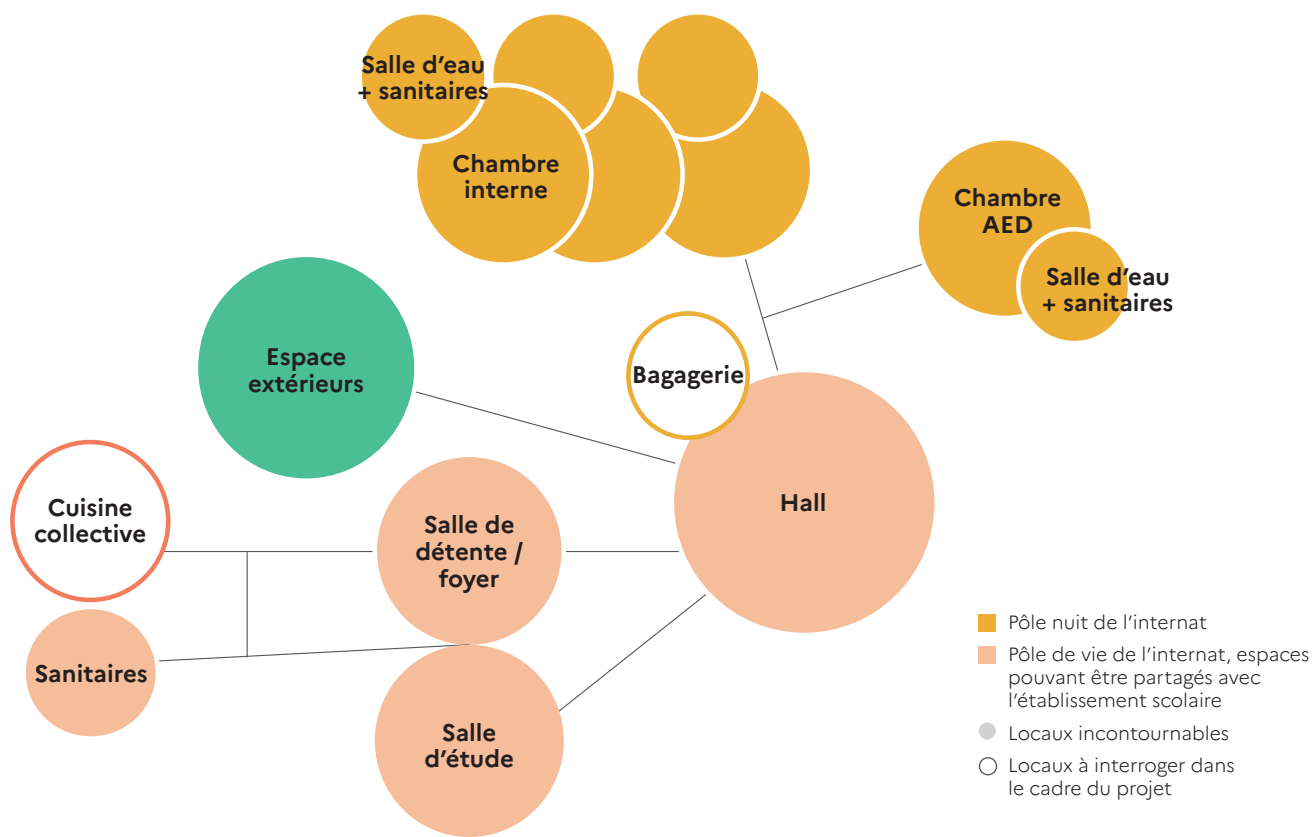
Salle d’eau + sanitaires

Chambre interne

Chambre AED

Salle d’eau + sanitaires

Espace extérieurs

Bagagerie

Hall

Cuisine collective

Salle de détente / foyer

Sanitaires

Salle d’étude

Pôle nuit de l’internat

Pôle de vie de l’internat, espaces pouvant être partagés avec l’établissement scolaire

Locaux incontournables

Locaux à interroger dans le cadre du projet